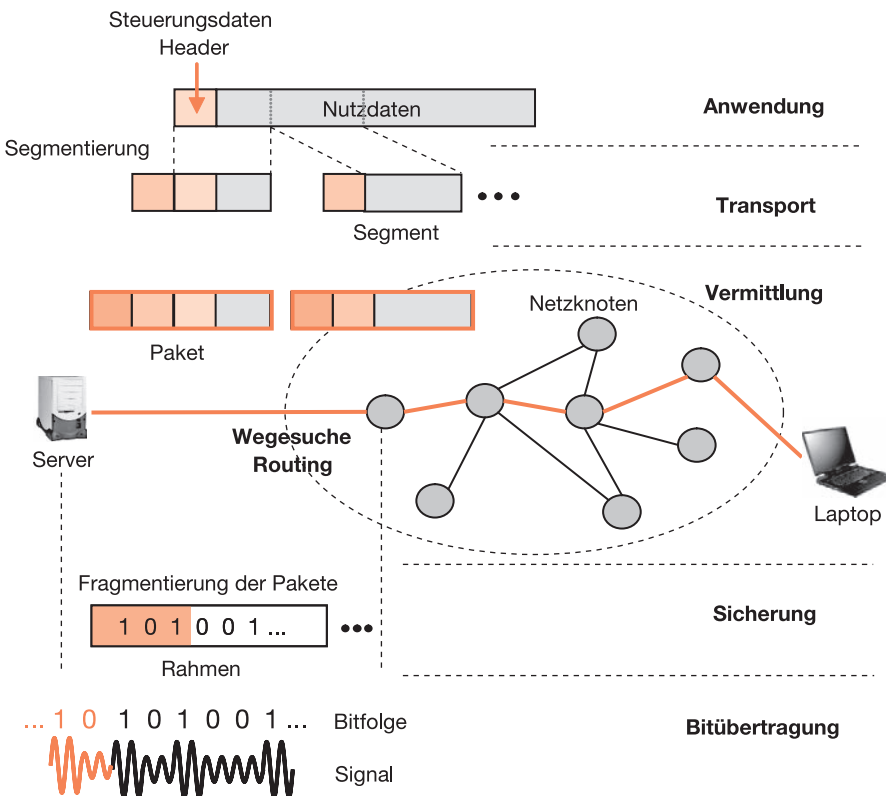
Steuerungsdaten
Header

Nutzdaten

Anwendung

Segmentierung

•••

Transport

Segment

Vermittlung

Netzknoten

Paket

Server

Wegesuche
Routing

Laptop

Fragmentierung der Pakete

1 0 1 0 0 1 ...

•••

Sicherung

Rahmen

... 1 0 1 0 1 0 0 1 ...

Bitfolge

Bitübertragung

Signal